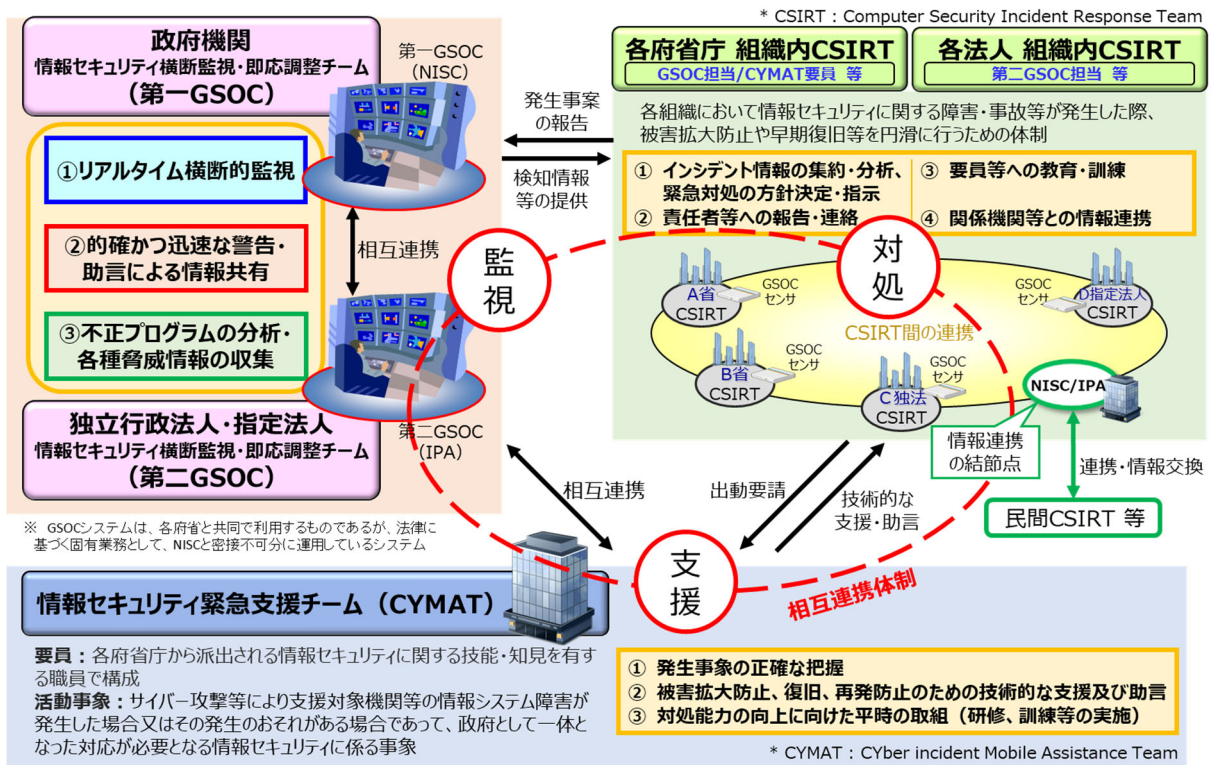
＊ CSIRT：Computer Security Incident Response Team

政府機関
情報セキュリティ横断監視・即応調整チーム
（第一GSOC）

第一GSOC
（NISC）

①リアルタイム横断的監視

②的確かつ迅速な警告・助言による情報共有

③不正プログラムの分析・各種脅威情報の収集

相互連携

独立行政法人・指定法人
情報セキュリティ横断監視・即応調整チーム
（第二GSOC）

第二GSOC
（IPA）

※ GSOCシステムは、各府省と共同で利用するものであるが、法律に基づく固有業務として、NISCと密接不可分に運用しているシステム

発生事案の報告

検知情報等の提供

監視

各府省庁 組織内CSIRT
GSOC担当/CYMAT要員 等

各法人 組織内CSIRT
第二GSOC担当 等

各組織において情報セキュリティに関する障害・事故等が発生した際、被害拡大防止や早期復旧等を円滑に行うための体制

① インシデント情報の集約・分析、緊急対処の方針決定・指示
② 責任者等への報告・連絡
③ 要員等への教育・訓練
④ 関係機関等との情報連携

対処

A省 CSIRT
GSOC センサ
GSOC センサ
D指定法人 CSIRT
CSIRT間の連携
B省 CSIRT
GSOC センサ
C独法 CSIRT
GSOC センサ
NISC/IPA
情報連携の結節点
連携・情報交換
民間CSIRT 等

相互連携
出動要請
技術的な支援・助言

支援
相互連携体制

情報セキュリティ緊急支援チーム（CYMAT）

要員：各府省庁から派出される情報セキュリティに関する技能・知見を有する職員で構成
活動事象：サイバー攻撃等により支援対象機関等の情報システム障害が発生した場合又はその発生のおそれがある場合であって、政府として一体となった対応が必要となる情報セキュリティに係る事象

① 発生事象の正確な把握
② 被害拡大防止、復旧、再発防止のための技術的な支援及び助言
③ 対処能力の向上に向けた平時の取組（研修、訓練等の実施）

＊ CYMAT：CYber incident Mobile Assistance Team